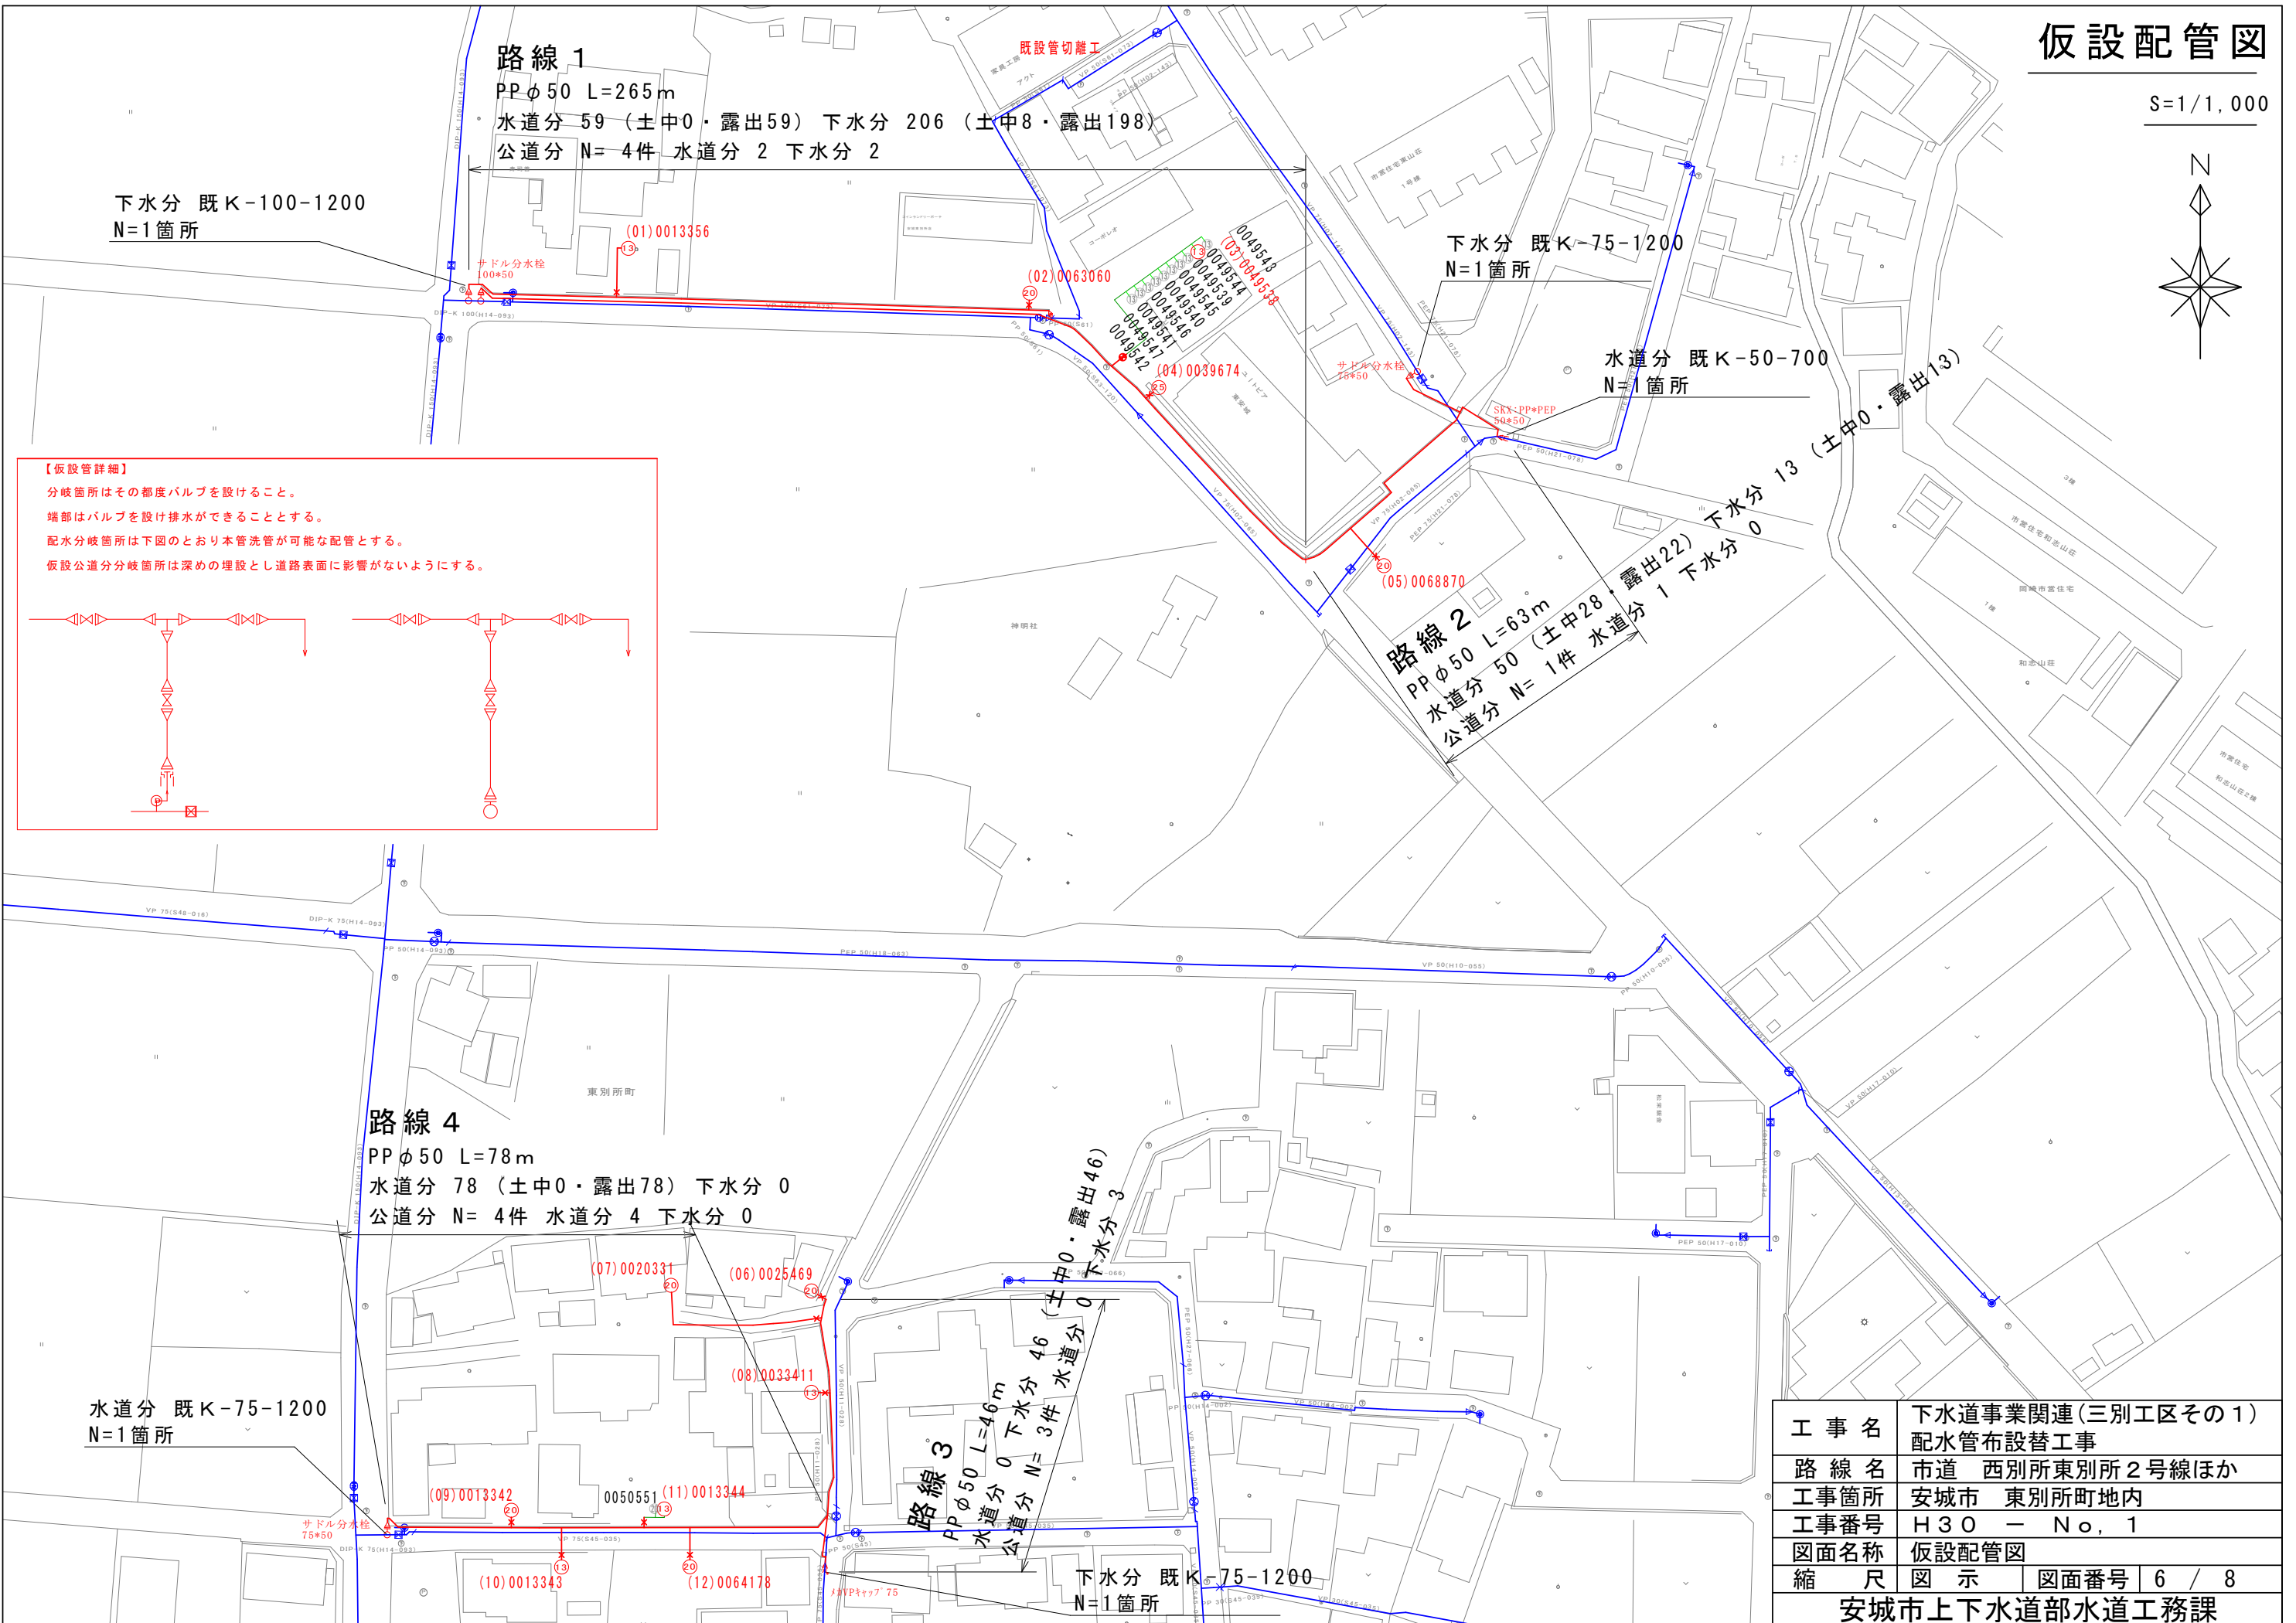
仮設配管図

S=1/1,000

N

路線 1
PPφ50 L=265m
水道分 59 (土中0・露出59) 下水分 206 (土中8・露出198)
公道分 N= 4件 水道分 2 下水分 2

既設管切離工

下水分 既K-100-1200
N=1箇所

(01)0013356
サドル分水栓 100*50
(02)0063060
(03)0049538
0049543
0049544
0049539
0049545
0049540
0049546
0049541
0049547
0049542
(04)0039674

下水分 既K-75-1200
N=1箇所

サドル分水栓 75*50

水道分 既K-50-700
N=1箇所

SKX:PP*PEP 50*50

下水分 13 (土中0・露出13)
下水分 0

(05)0068870

路線 2
PPφ50 L=63m (土中28・露出22)
水道分 50 水道分 1 下水分 1
水道分 N= 1件
公道分

【仮設管詳細】
分岐箇所はその都度バルブを設けること。
端部はバルブを設け排水ができることとする。
配水分岐箇所は下図のとおり本管洗管が可能な配管とする。
仮設公道分分岐箇所は深めの埋設とし道路表面に影響がないようにする。

神明社
東別所町

路線 4
PPφ50 L=78m
水道分 78 (土中0・露出78) 下水分 0
公道分 N= 4件 水道分 4 下水分 0

(07)0020331
(06)0025469
(08)0033411
(09)0013342
0050551
(11)0013344
(10)0013343
(12)0064178
サドル分水栓 75*50
メカVPキャップ 75

水道分 既K-75-1200
N=1箇所

路線 3
PPφ50 L=46m (土中0・露出46)
水道分 0 下水分 46 下水分 3
公道分 N= 3件 水道分 0

下水分 既K-75-1200
N=1箇所

| 工事名 | 下水道事業関連(三別工区その1) 配水管布設替工事 |
|---|---|
| 路線名 | 市道 西別所東別所2号線ほか |
| 工事箇所 | 安城市 東別所町地内 |
| 工事番号 | H30 ― No, 1 |
| 図面名称 | 仮設配管図 |
| 縮尺 | 図示 図面番号 6 / 8 |

安城市上下水道部水道工務課